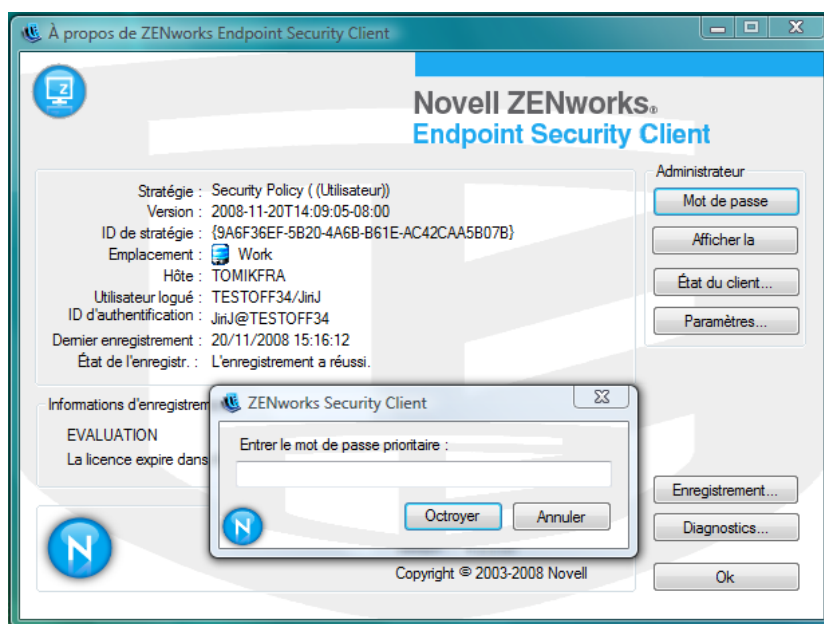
À propos de ZENworks Endpoint Security Client

Novell ZENworks®
Endpoint Security Client

Stratégie : Security Policy ( (Utilisateur))
Version : 2008-11-20T14:09:05-08:00
ID de stratégie : {9A6F36EF-5B20-4A6B-B61E-AC42CAA5B07B}
Emplacement : Work
Hôte : TOMIKFRA
Utilisateur logué : TESTOFF34/JiriJ
ID d'authentification : JiriJ@TESTOFF34
Dernier enregistrement : 20/11/2008 15:16:12
État de l'enregistr. : L'enregistrement a réussi.

Administrateur
Mot de passe
Afficher la
État du client...
Paramètres...

Informations d'enregistrem
EVALUATION
La licence expire dans

ZENworks Security Client
Entrer le mot de passe prioritaire :
Octroyer
Annuler

Enregistrement...
Diagnostics...
Copyright © 2003-2008 Novell
Ok